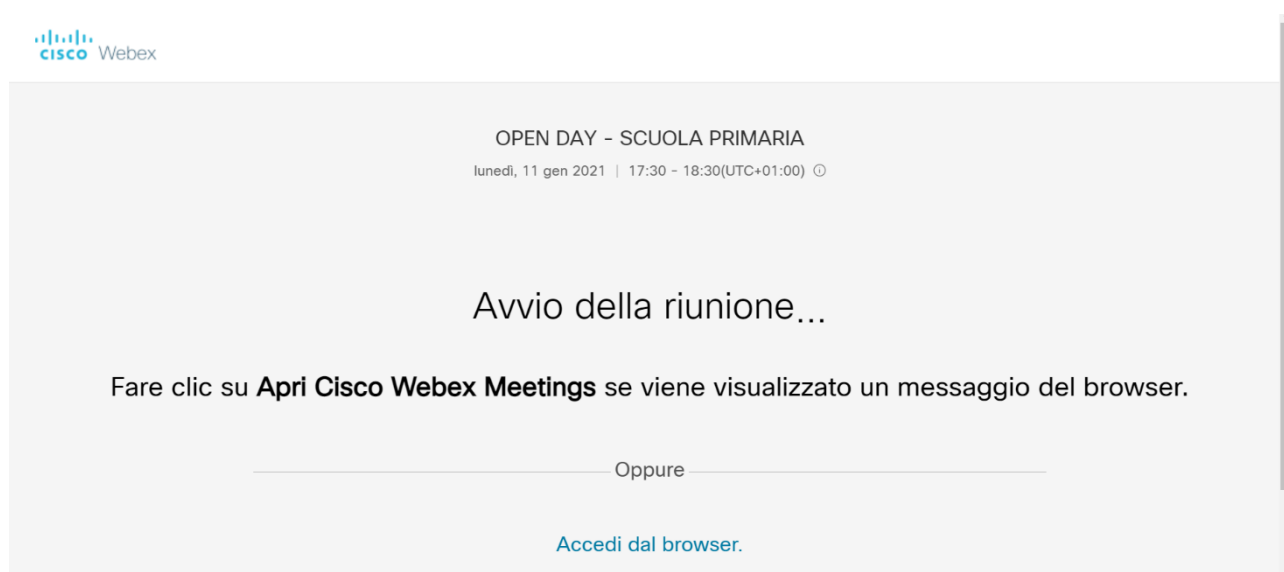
cisco Webex

OPEN DAY - SCUOLA PRIMARIA

lunedì, 11 gen 2021 | 17:30 - 18:30(UTC+01:00)

Avvio della riunione...

Fare clic su **Apri Cisco Webex Meetings** se viene visualizzato un messaggio del browser.

Oppure

Accedi dal browser.